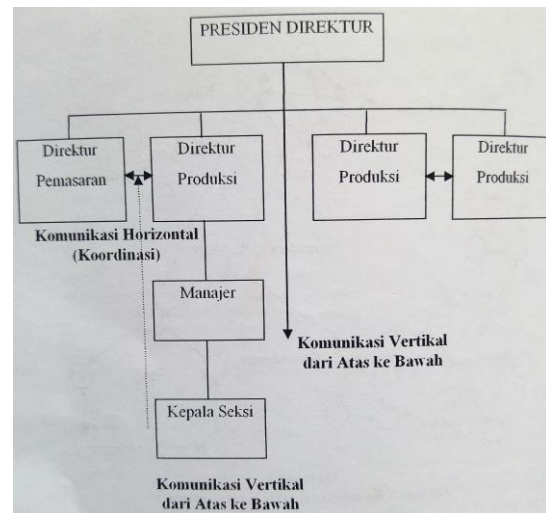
PRESIDEN DIREKTUR

Direktur Pemasaran

Direktur Produksi

Direktur Produksi

Direktur Produksi

Komunikasi Horizontal (Koordinasi)

Manajer

Komunikasi Vertikal dari Atas ke Bawah

Kepala Seksi

Komunikasi Vertikal dari Atas ke Bawah